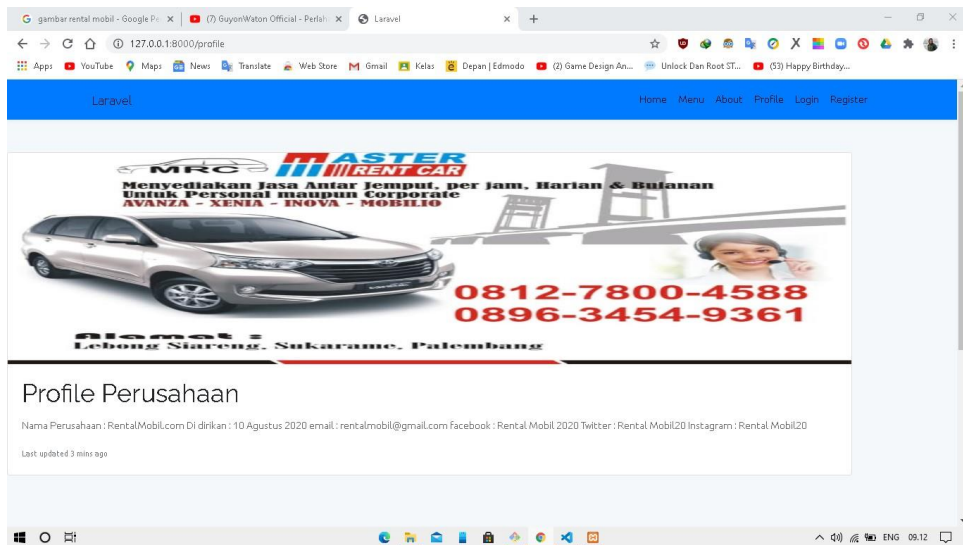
G gambar rental mobil - Google Pe × (7) GuyonWaton Official - Perlah × Laravel × +

127.0.0.1:8000/profile

Apps YouTube Maps News Translate Web Store Gmail Kelas Depan | Edmodo (2) Game Design An... Unlock Dan Root ST... (53) Happy Birthday...

Laravel

Home Menu About Profile Login Register

MRC MASTER RENT CAR

Menyediakan Jasa Antar Jemput, per Jam, Harian & Bulanan
Untuk Personal maupun Corporate
AVANZA - XENIA - INOVA - MOBILIO

0812-7800-4588
0896-3454-9361

Alamat :
Lebong Siareng, Sukarame, Palembang

Profile Perusahaan

Nama Perusahaan : RentalMobil.com Di dirikan : 10 Agustus 2020 email : rentalmobil@gmail.com facebook : Rental Mobil 2020 Twitter : Rental Mobil20 Instagram : Rental Mobil20

Last updated 3 mins ago

ENG 09.12